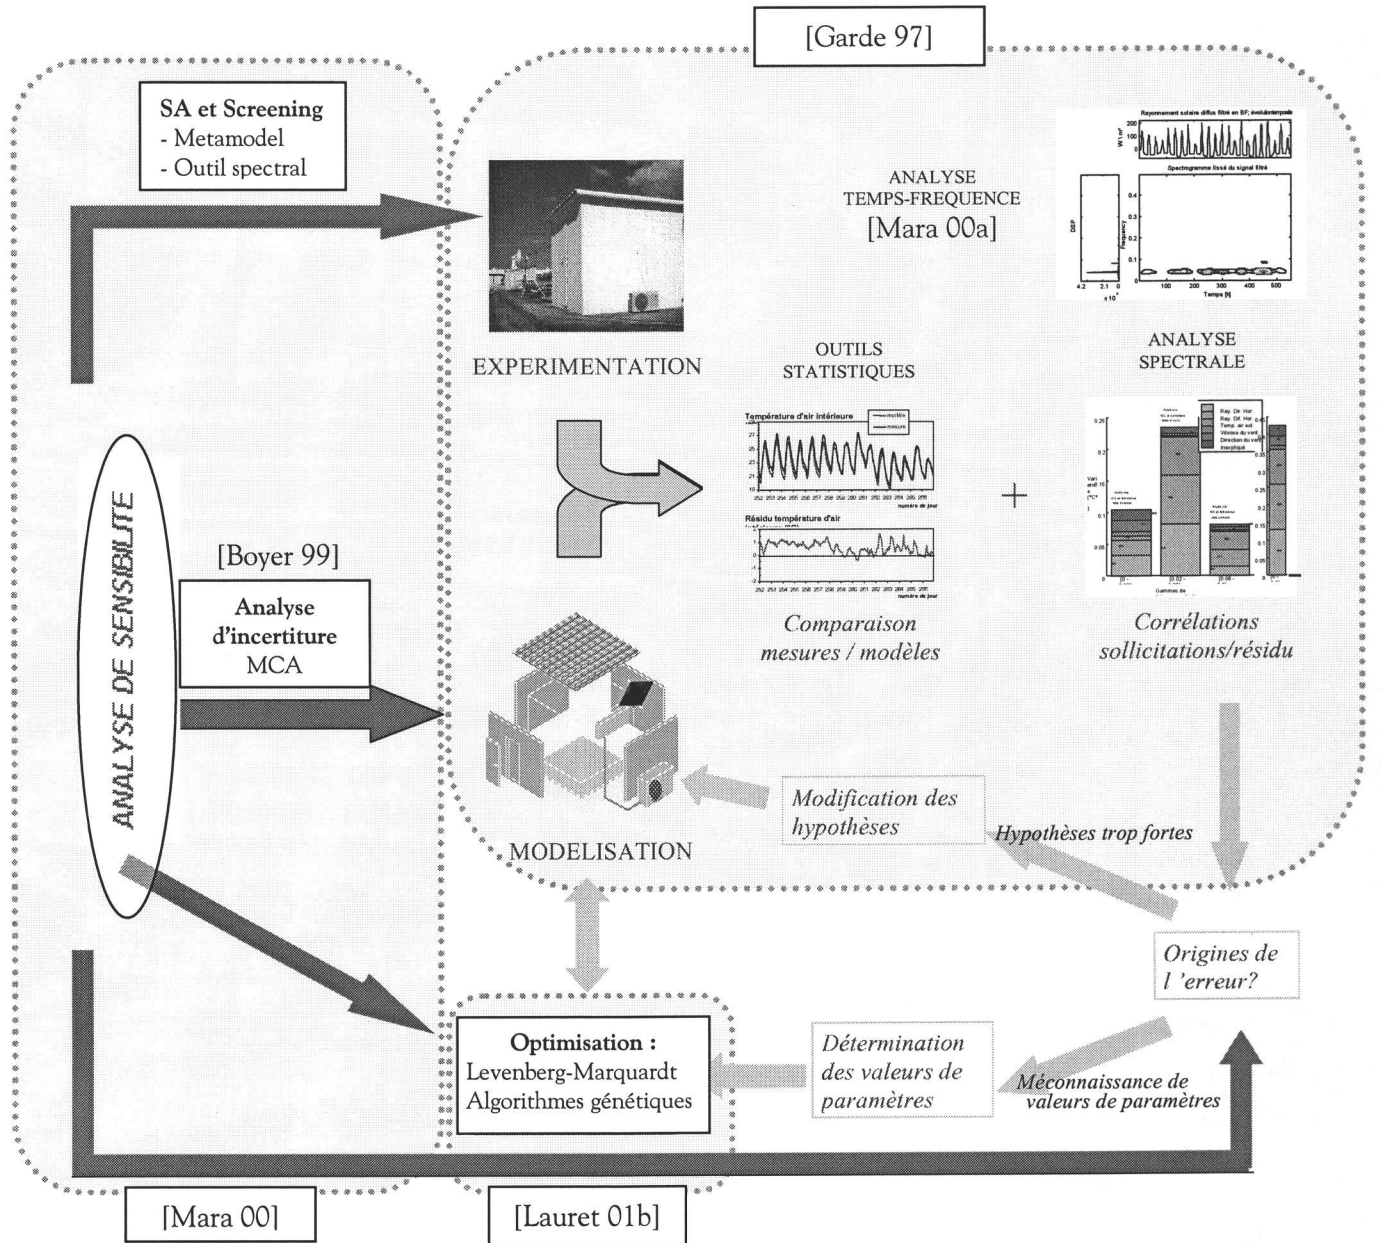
[Garde 97]

SA et Screening
- Metamodel
- Outil spectral

ANALYSE
TEMPS-FREQUENCE
[Mara 00a]

Rayonnement solaire diffus filtré en BF; évolution temporelle

Spectrogramme lissé du signal filtré

EXPERIMENTATION

OUTILS
STATISTIQUES

ANALYSE
SPECTRALE

Température d'air intérieure

Résidu température d'air

+

ANALYSE DE SENSIBILITE

[Boyer 99]

Analyse
d'incertiture
MCA

Comparaison
mesures / modèles

Corrélations
sollicitations/résidu

Modification des
hypothèses

Hypothèses trop fortes

MODELISATION

Origines de
l 'erreur?

Optimisation :
Levenberg-Marquardt
Algorithmes génétiques

Détermination
des valeurs de
paramètres

Méconnaissance de
valeurs de paramètres

[Mara 00]

[Lauret 01b]